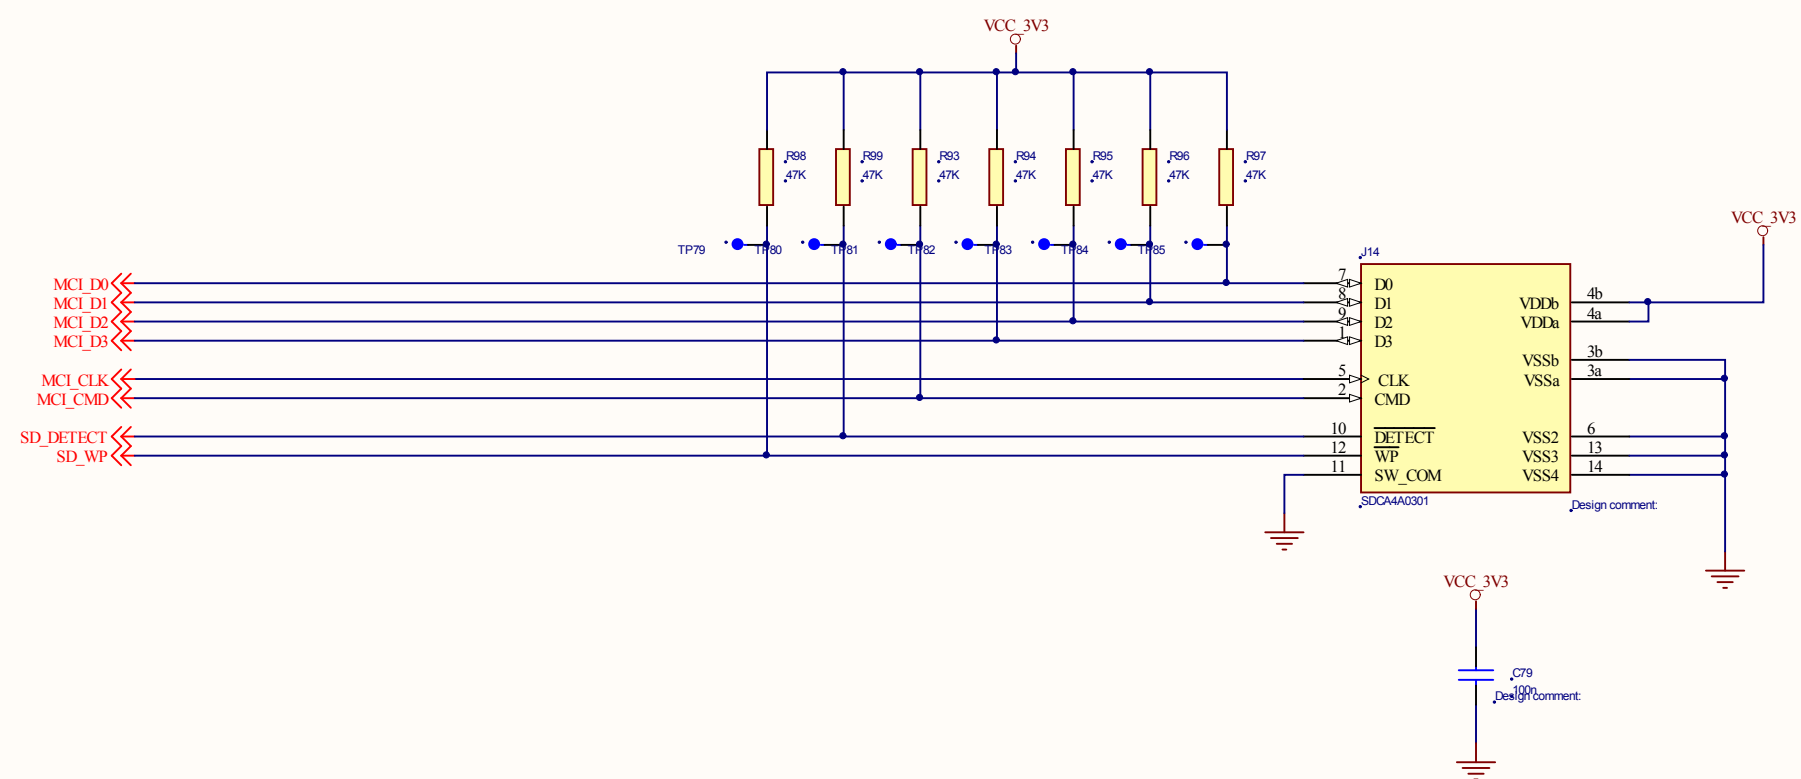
VCC_3V3

R98 47K
R99 47K
R93 47K
R94 47K
R95 47K
R96 47K
R97 47K

TP79 TP80 TP81 TP82 TP83 TP84 TP85

VCC_3V3

J14

MCI_D0
MCI_D1
MCI_D2
MCI_D3
MCI_CLK
MCI_CMD
SD_DETECT
SD_WP

7 D0
8 D1
9 D2
1 D3
5 CLK
2 CMD
10 $\overline{\text{DETECT}}$
12 $\overline{\text{WP}}$
11 SW_COM

VDDb 4b
VDDa 4a
VSSb 3b
VSSa 3a
VSS2 6
VSS3 13
VSS4 14

SDCA4A0301
Design comment:

VCC_3V3
C79
100n
Design comment: